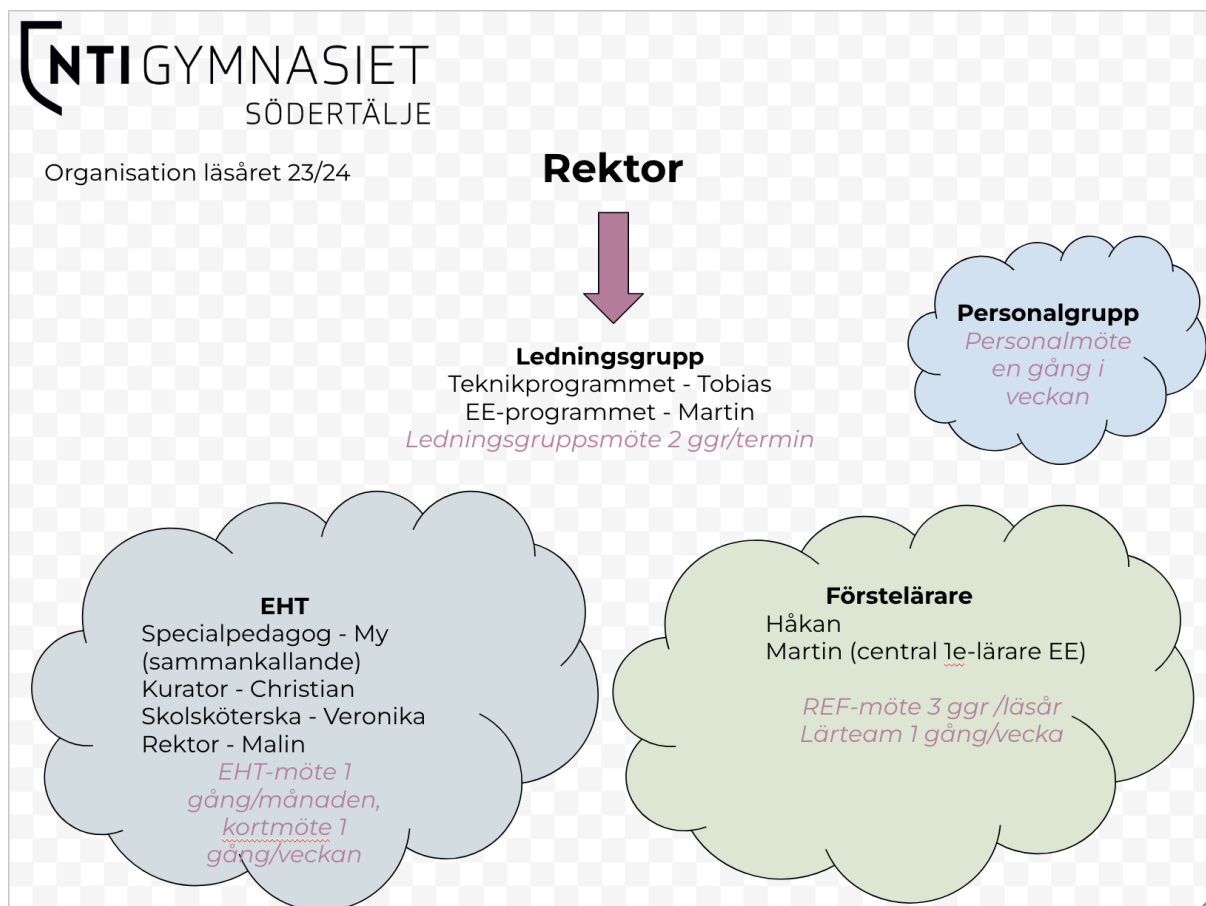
NTI GYMNASIET
SÖDERTÄLJE

Organisation läsåret 23/24

Rektor

Personalgrupp
Personalmöte en gång i veckan

Ledningsgrupp
Teknikprogrammet - Tobias
EE-programmet - Martin
Ledningsgruppsmöte 2 ggr/termin

EHT
Specialpedagog - My (sammankallande)
Kurator - Christian
Skolsköterska - Veronika
Rektor - Malin
EHT-möte 1 gång/månaden, kortmöte 1 gång/veckan

Förstelärare
Håkan
Martin (central 1e-lärare EE)

REF-möte 3 ggr /läsår
Lärteam 1 gång/vecka